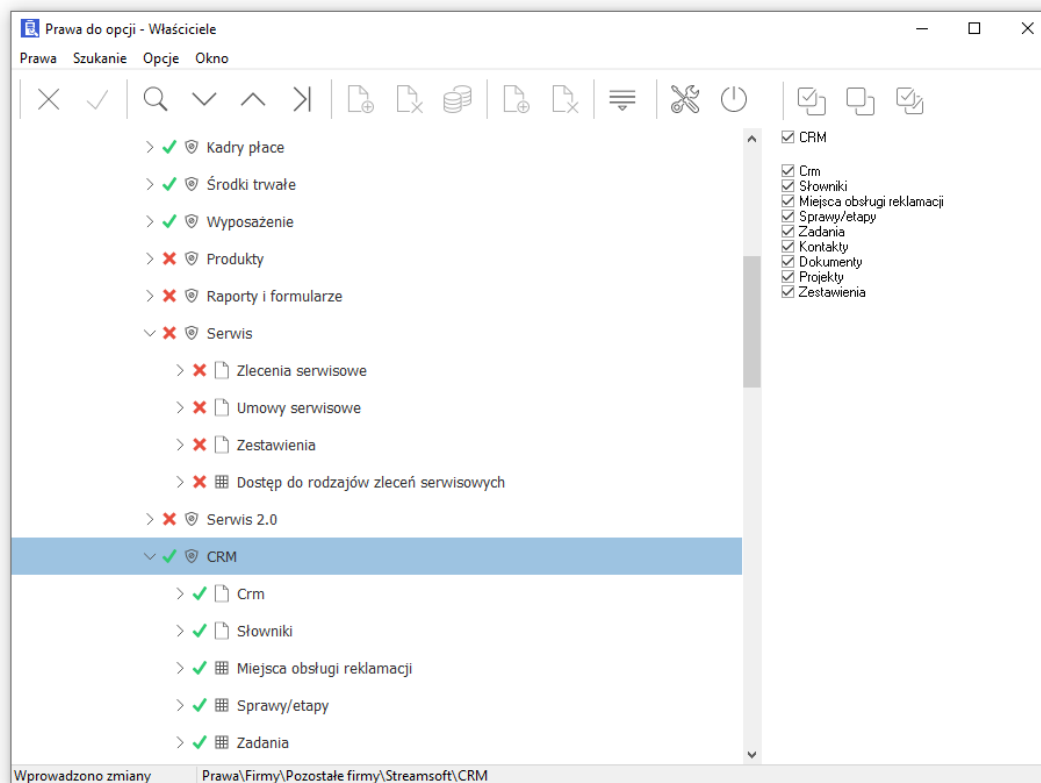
Prawa do opcji - Właściciele

Prawa Szukanie Opcje Okno

Kadry płace
Środki trwałe
Wyposażenie
Produkty
Raporty i formularze
Serwis
Zlecenia serwisowe
Umowy serwisowe
Zestawienia
Dostęp do rodzajów zleceń serwisowych
Serwis 2.0
CRM
Crm
Słowniki
Miejsca obsługi reklamacji
Sprawy/etapy
Zadania

CRM

Crm
Słowniki
Miejsca obsługi reklamacji
Sprawy/etapy
Zadania
Kontakty
Dokumenty
Projekty
Zestawienia

Wprowadzono zmiany | Prawa\Firmy\Pozostałe firmy\Streamsoft\CRM